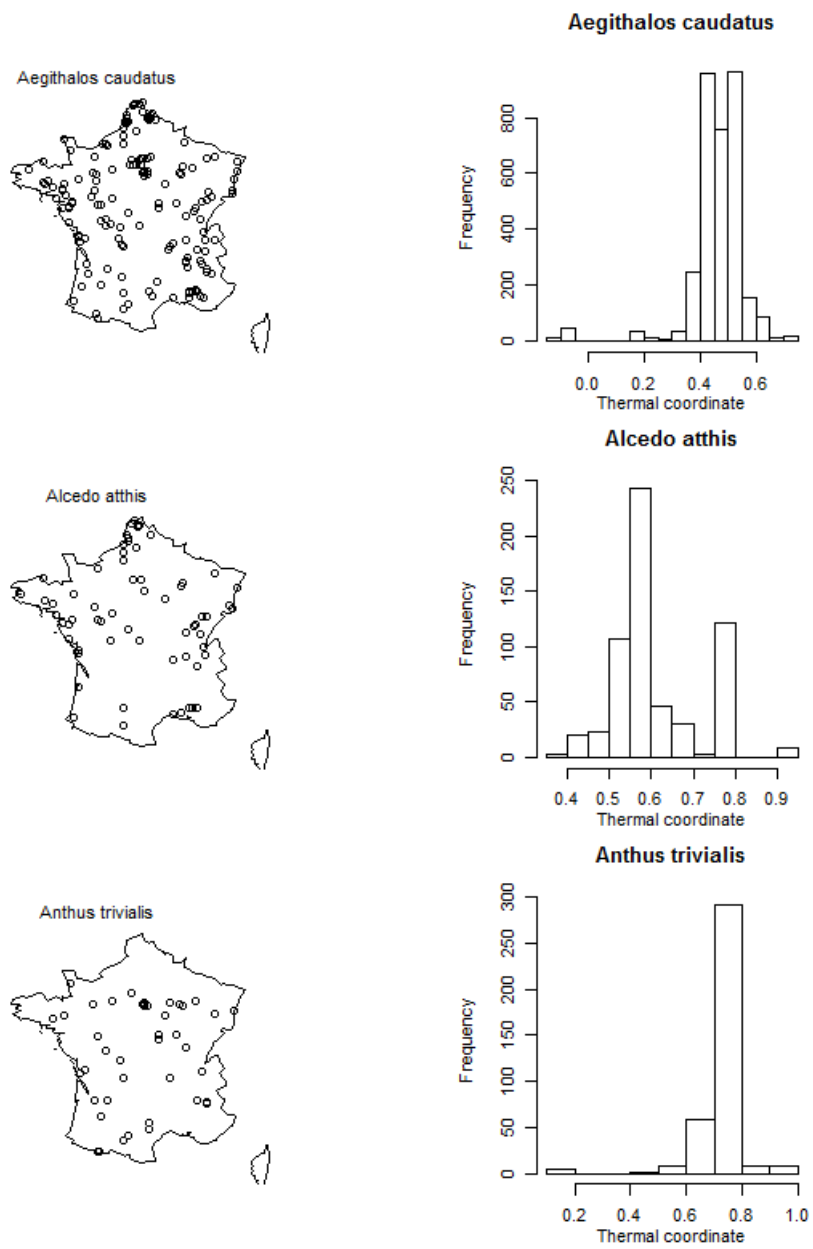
Aegithalos caudatus

Aegithalos caudatus

Frequency

0
200
400
600
800

0.0
0.2
0.4
0.6

Thermal coordinate

Alcedo atthis

Alcedo atthis

Frequency

0
50
100
150
200
250

0.4
0.5
0.6
0.7
0.8
0.9

Thermal coordinate

Anthus trivialis

Anthus trivialis

Frequency

0
50
100
150
200
250
300

0.2
0.4
0.6
0.8
1.0

Thermal coordinate